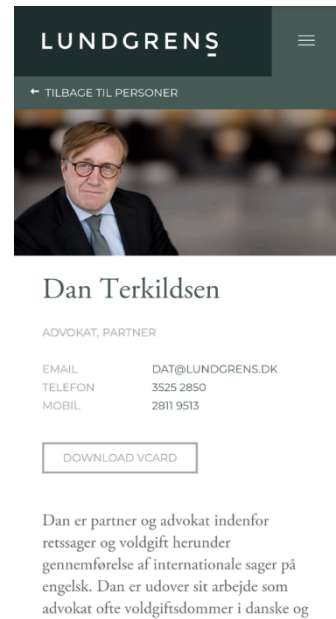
LUNDGRENS

← TILBAGE TIL PERSONER

Dan Terkildsen

ADVOKAT, PARTNER

| EMAIL | DAT@LUNDGRENS.DK |
|---|---|
| TELEFON | 3525 2850 |
| MOBIL | 2811 9513 |

DOWNLOAD VCARD

Dan er partner og advokat indenfor retssager og voldgift herunder gennemførelse af internationale sager på engelsk. Dan er udover sit arbejde som advokat ofte voldgiftsdommer i danske og